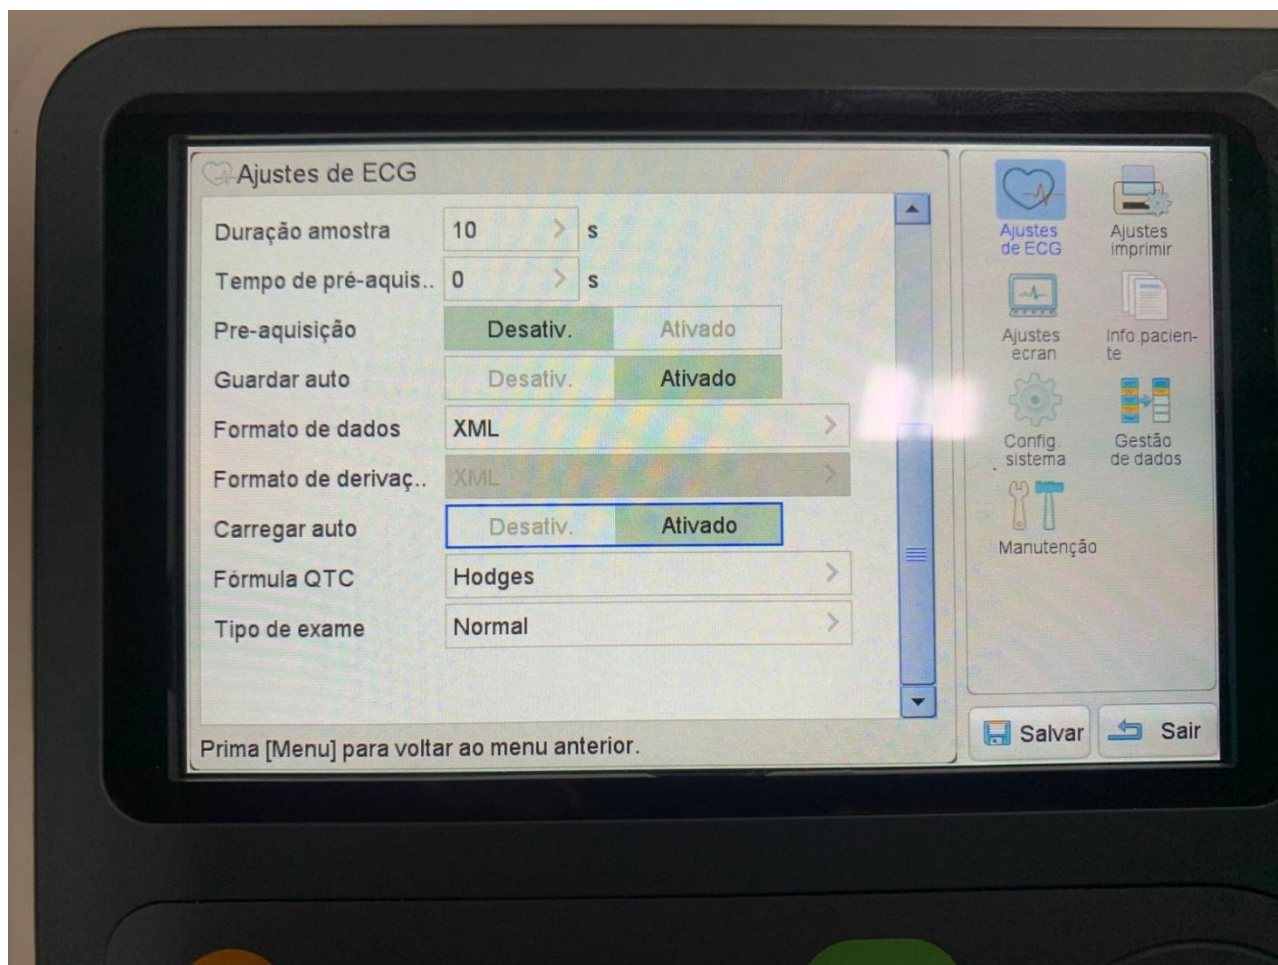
Ajustes de ECG

| | | |
|---|---|---|
| Duração amostra | 10 | s |
| Tempo de pré-aquis.. | 0 | s |
| Pre-aquisição | Desativ. | Ativado |
| Guardar auto | Desativ. | Ativado |
| Formato de dados | XML | |
| Formato de derivaç.. | XML | |
| Carregar auto | Desativ. | Ativado |
| Fórmula QTC | Hodges | |
| Tipo de exame | Normal | |

Prima [Menu] para voltar ao menu anterior.

Ajustes de ECG
Ajustes imprimir
Ajustes ecran
Info.paciente
Config. sistema
Gestão de dados
Manutenção

Salvar
Sair